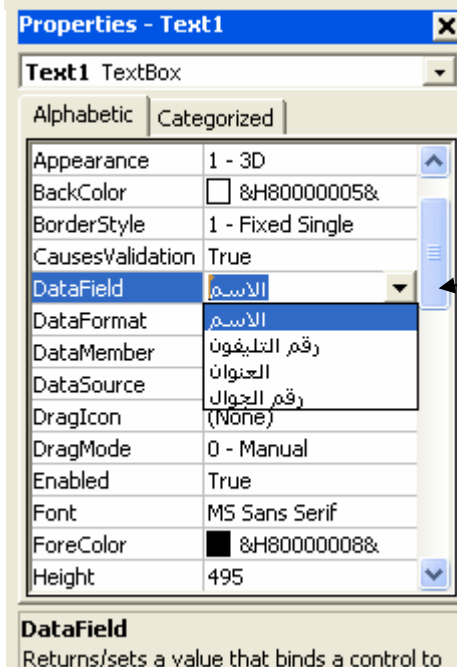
Properties - Text1

Text1 TextBox

Alphabetic | Categorized

| | |
|---|---|
| Appearance | 1 - 3D |
| BackColor | &H80000005& |
| BorderStyle | 1 - Fixed Single |
| CausesValidation | True |
| DataField | الاسم |
| DataFormat | الاسم |
| DataMember | رقم التليفون |
| DataSource | العنوان |
| DragIcon | رقم الجوال (None) |
| DragMode | 0 - Manual |
| Enabled | True |
| Font | MS Sans Serif |
| ForeColor | &H80000008& |
| Height | 495 |

DataField
Returns/sets a value that binds a control to